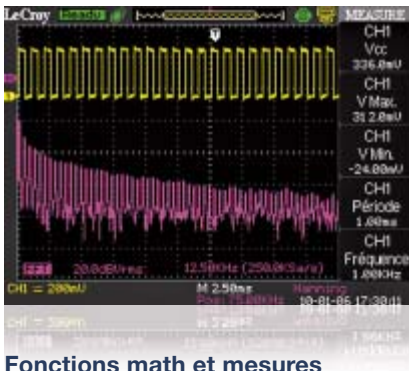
LeCroy

MEASURE

CH1
Vcc
336.0mV

CH1
V Max.
312.0mV

CH1
V Min.
-24.00mV

CH1
Période
1.00ms

CH1
Fréquence
1.00KHz

20.0dBV 12.50KHz (250KSa/s)

CH1 = 200mV

M 2.50ms
Pos: 75.00KHz

Hanning
10-01-06 17:38:01

Fonctions math et mesures